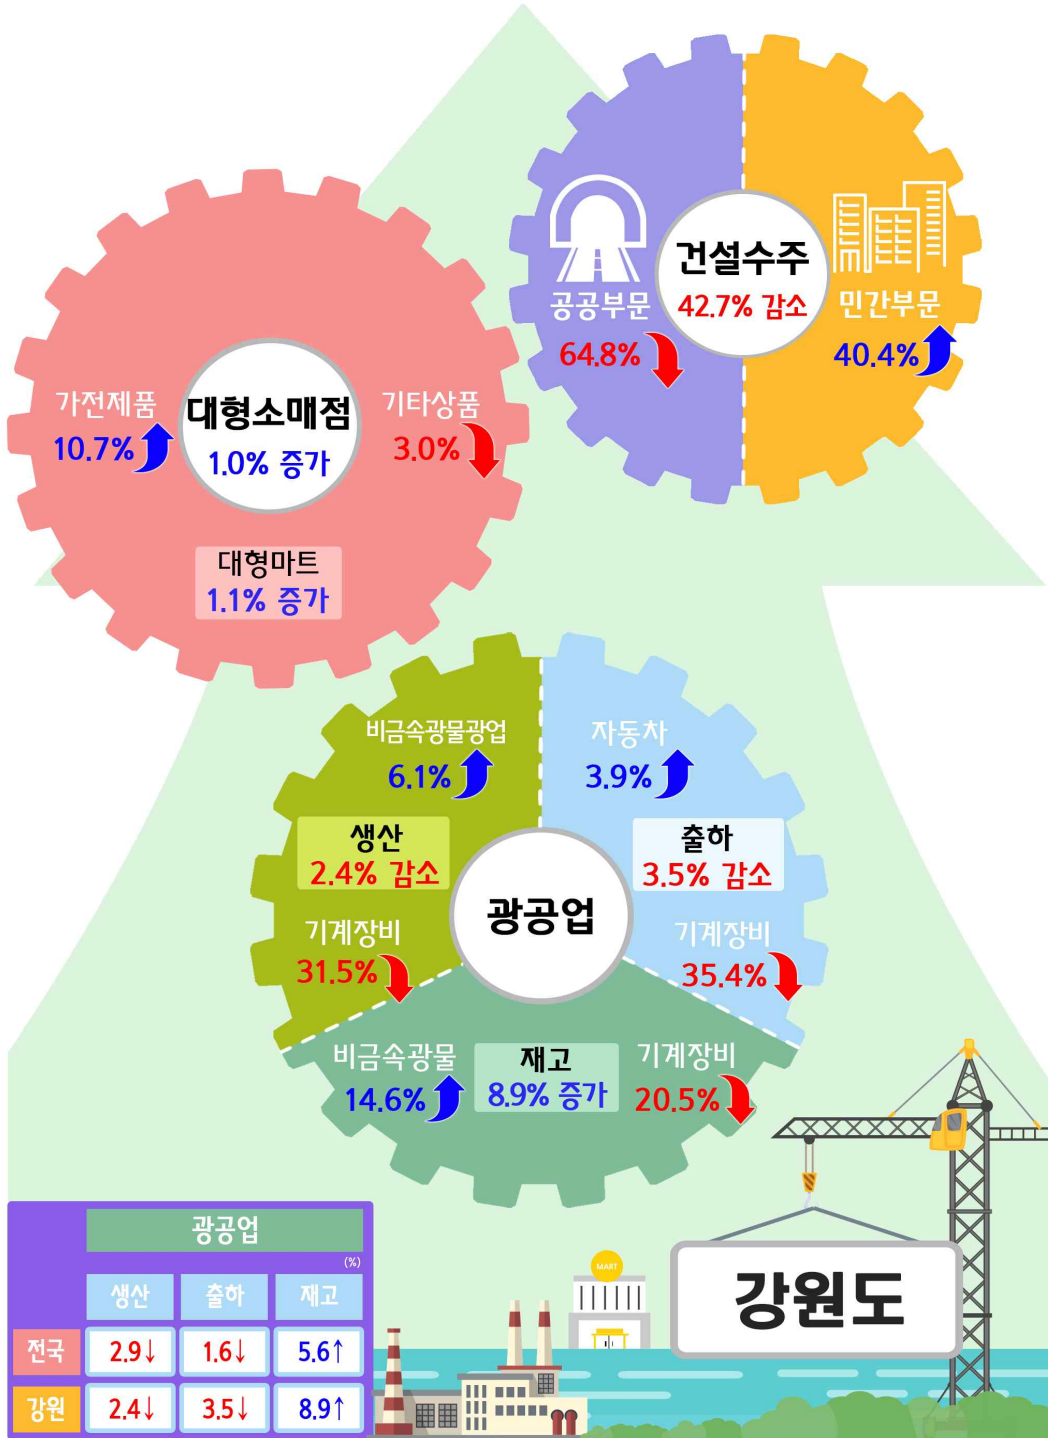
건설수주
42.7% 감소
공공부문
64.8%
민간부문
40.4%

가전제품
10.7%
대형소매점
1.0% 증가
기타상품
3.0%
대형마트
1.1% 증가

비금속광물광업
6.1%
자동차
3.9%
생산
2.4% 감소
출하
3.5% 감소
광공업
기계장비
31.5%
기계장비
35.4%
비금속광물
14.6%
재고
8.9% 증가
기계장비
20.5%

MART
강원도

| | 광공업 | | |
|---|---|---|---|
| (%) | 생산 | 출하 | 재고 |
| 전국 | 2.9↓ | 1.6↓ | 5.6↑ |
| 강원 | 2.4↓ | 3.5↓ | 8.9↑ |